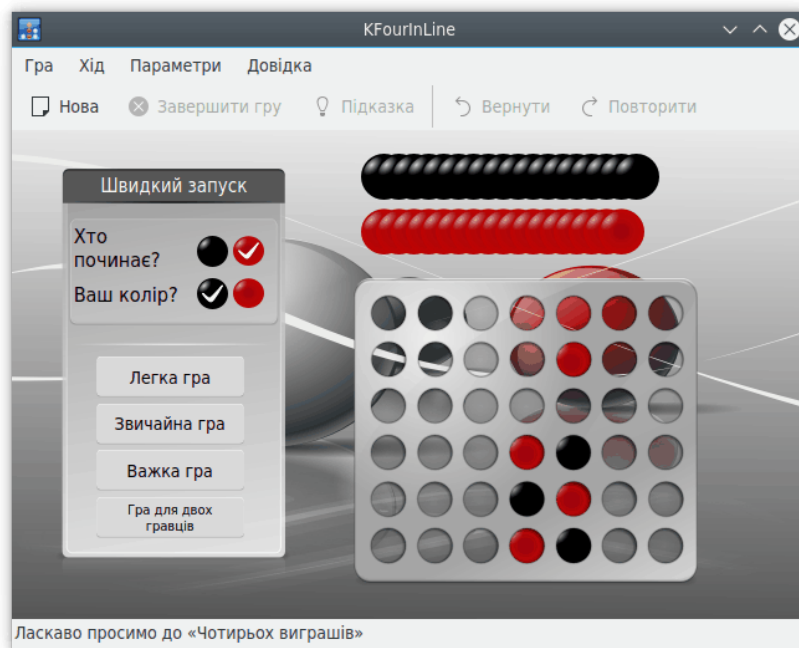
KFourInLine

Гра Хід Параметри Довідка

Нова Завершити гру Підказка Вернути Повторити

Швидкий запуск

Хто починає?

Ваш колір?

Легка гра

Звичайна гра

Важка гра

Гра для двох гравців

Ласкаво просимо до «Чотирьох виграшів»